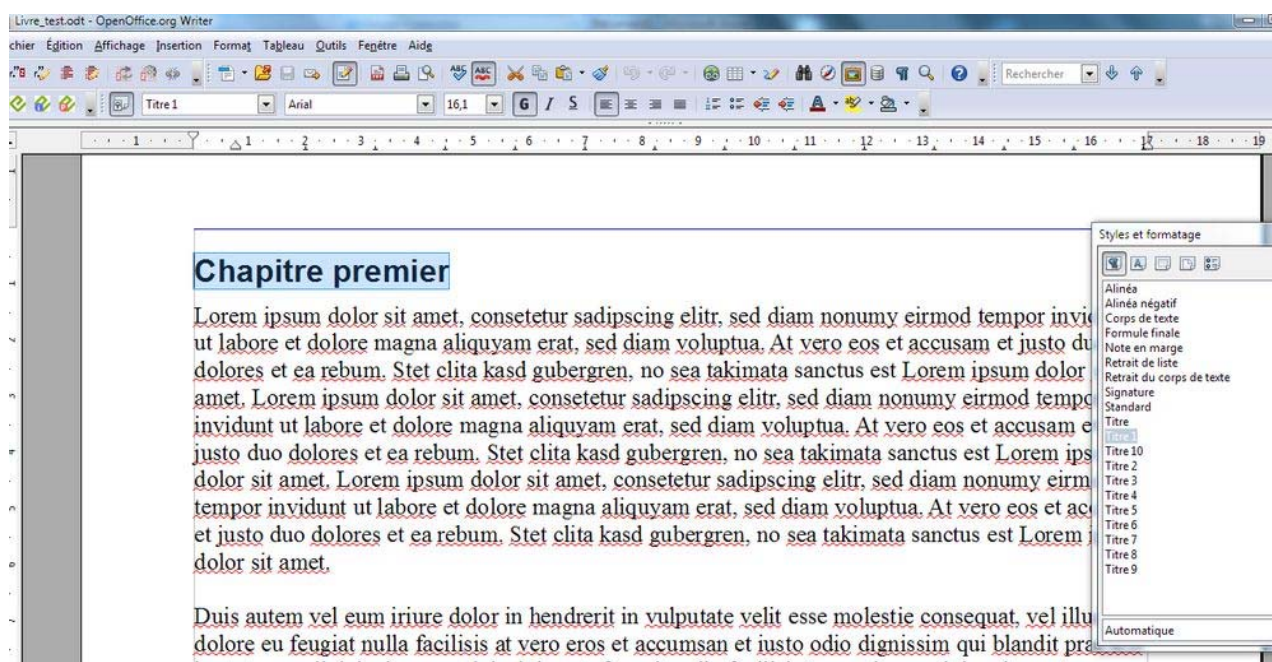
Livre_test.odt - OpenOffice.org Writer

chier Édition Affichage Insertion Format Tableau Outils Fenêtre Aide

Rechercher

Titre 1 Arial 16,1 G I S

1 2 3 4 5 6 7 8 9 10 11 12 13 14 15 16 17 18 19

Chapitre premier

Lorem ipsum dolor sit amet, consetetur sadipscing elitr, sed diam nonumy eirmod tempor invi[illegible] ut labore et dolore magna aliquyam erat, sed diam voluptua. At vero eos et accusam et justo du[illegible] dolores et ea rebum. Stet clita kasd gubergren, no sea takimata sanctus est Lorem ipsum dolor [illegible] amet. Lorem ipsum dolor sit amet, consetetur sadipscing elitr, sed diam nonumy eirmod tempo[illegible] invidunt ut labore et dolore magna aliquyam erat, sed diam voluptua. At vero eos et accusam e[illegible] justo duo dolores et ea rebum. Stet clita kasd gubergren, no sea takimata sanctus est Lorem ips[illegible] dolor sit amet. Lorem ipsum dolor sit amet, consetetur sadipscing elitr, sed diam nonumy eirm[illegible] tempor invidunt ut labore et dolore magna aliquyam erat, sed diam voluptua. At vero eos et ac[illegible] et justo duo dolores et ea rebum. Stet clita kasd gubergren, no sea takimata sanctus est Lorem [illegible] dolor sit amet.

Duis autem vel eum iriure dolor in hendrerit in vulputate velit esse molestie consequat, vel illu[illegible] dolore eu feugiat nulla facilisis at vero eros et accumsan et iusto odio dignissim qui blandit pra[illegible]

Styles et formatage

Alinéa
Alinéa négatif
Corps de texte
Formule finale
Note en marge
Retrait de liste
Retrait du corps de texte
Signature
Standard
Titre
Titre 1
Titre 10
Titre 2
Titre 3
Titre 4
Titre 5
Titre 6
Titre 7
Titre 8
Titre 9

Automatique